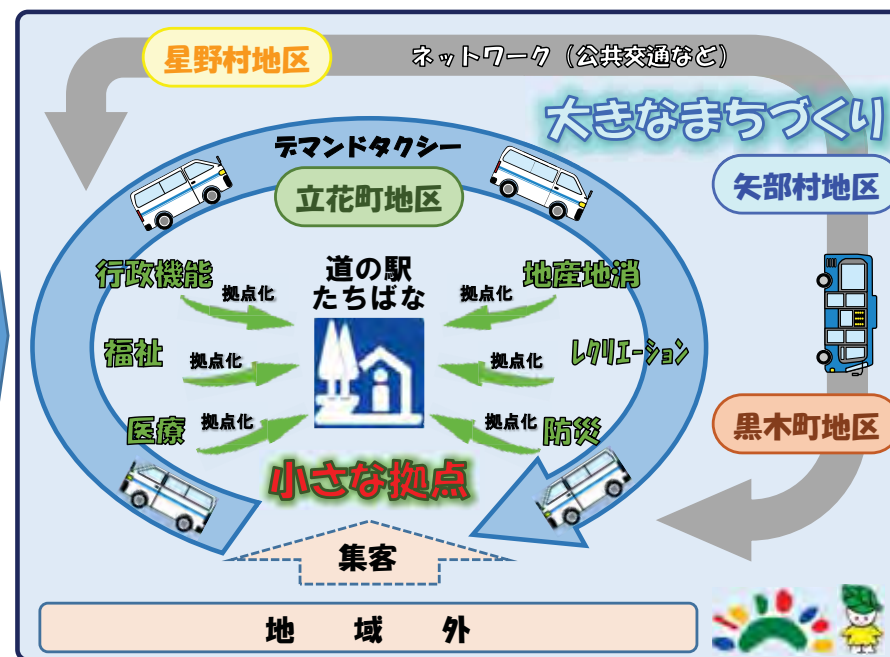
星野村地区

ネットワーク（公共交通など）

大きなまちづくり

デマンドタクシー

立花町地区

矢部村地区

道の駅
たちばな

行政機能

拠点化

福祉

拠点化

医療

拠点化

地産地消

拠点化

レクリエーション

拠点化

防災

拠点化

黒木町地区

小さな拠点

集客

地　域　外